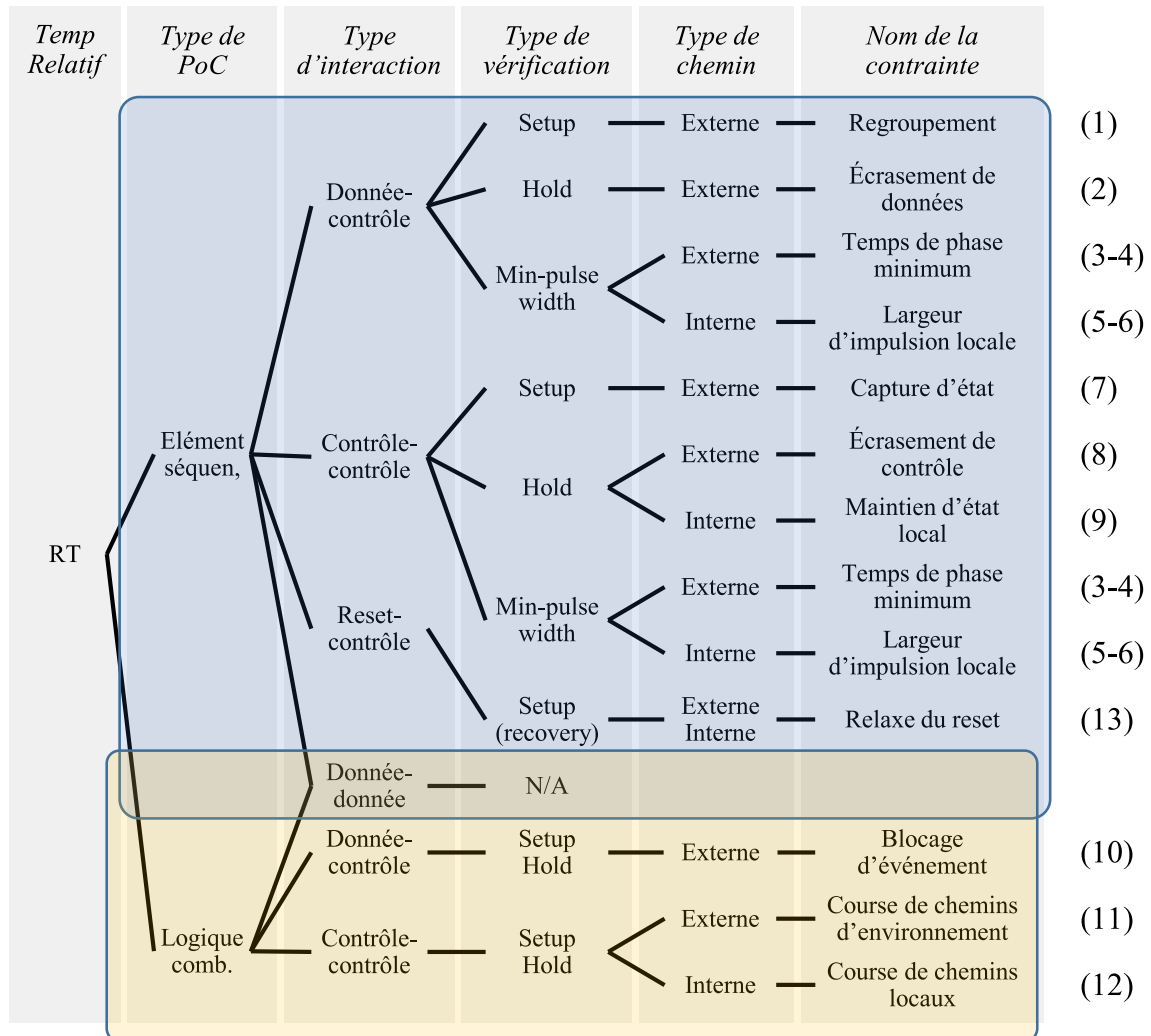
| Temp Relatif | Type de PoC | Type d'interaction | Type de vérification | Type de chemin | Nom de la contrainte | |
|---|---|---|---|---|---|---|
| RT | Elément séquen, | Donnée-contrôle | Setup | Externe | Regroupement | (1) |
| | | | Hold | Externe | Écrasement de données | (2) |
| | | | Min-pulse width | Externe | Temps de phase minimum | (3-4) |
| | | | | Interne | Largeur d'impulsion locale | (5-6) |
| | | Contrôle-contrôle | Setup | Externe | Capture d'état | (7) |
| | | | Hold | Externe | Écrasement de contrôle | (8) |
| | | | | Interne | Maintien d'état local | (9) |
| | | Reset-contrôle | Min-pulse width | Externe | Temps de phase minimum | (3-4) |
| | | | | Interne | Largeur d'impulsion locale | (5-6) |
| | | | Setup (recovery) | Externe Interne | Relaxe du reset | (13) |
| | | Donnée-donnée | N/A | | | |
| | Logique comb. | Donnée-contrôle | Setup Hold | Externe | Blocage d'événement | (10) |
| | | Contrôle-contrôle | Setup Hold | Externe | Course de chemins d'environnement | (11) |
| | | | | Interne | Course de chemins locaux | (12) |